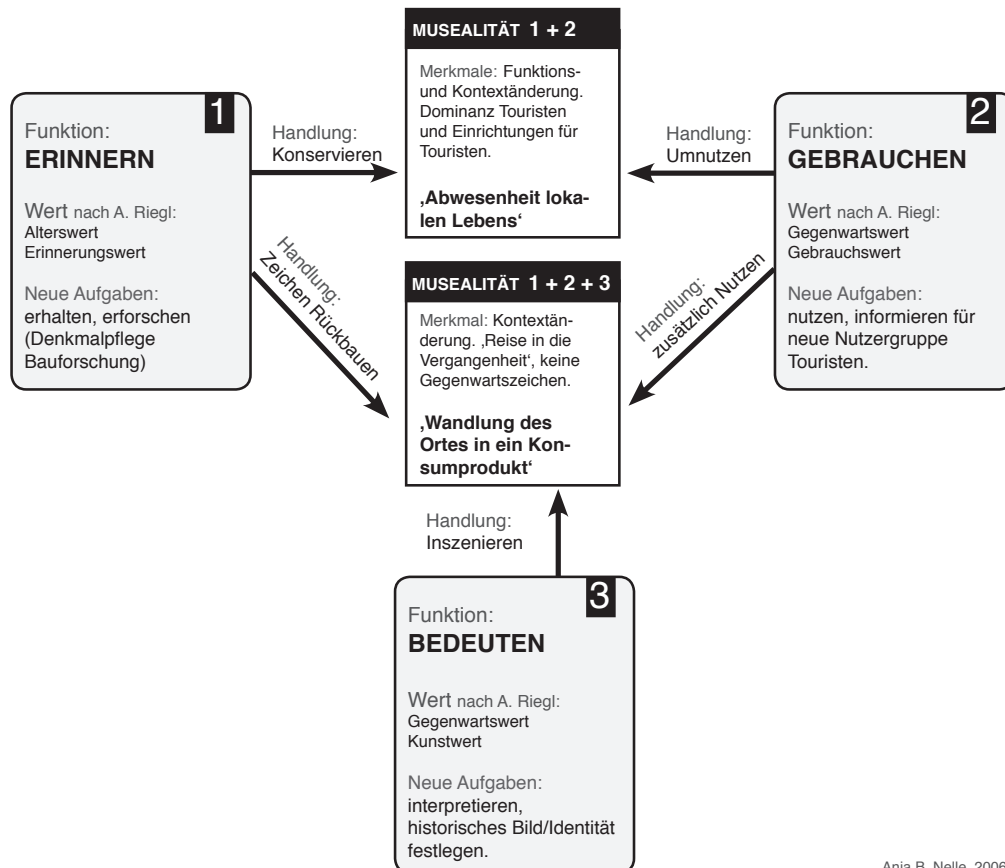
MUSEALITÄT 1 + 2

Merkmale: Funktions- und Kontextänderung. Dominanz Touristen und Einrichtungen für Touristen.

‚Abwesenheit lokalen Lebens'

1

Funktion:
ERINNERN

Wert nach A. Riegl:
Alterswert
Erinnerungswert

Neue Aufgaben:
erhalten, erforschen (Denkmalpflege Bauforschung)

Handlung:
Konservieren

Handlung:
Zeichen Rückbauen

2

Funktion:
GEBRAUCHEN

Wert nach A. Riegl:
Gegenwartswert
Gebrauchswert

Neue Aufgaben:
nutzen, informieren für neue Nutzergruppe Touristen.

Handlung:
Umnutzen

Handlung:
zusätzlich Nutzen

MUSEALITÄT 1 + 2 + 3

Merkmal: Kontextänderung. ‚Reise in die Vergangenheit', keine Gegenwartszeichen.

‚Wandlung des Ortes in ein Konsumprodukt'

Handlung:
Inszenieren

3

Funktion:
BEDEUTEN

Wert nach A. Riegl:
Gegenwartswert
Kunstwert

Neue Aufgaben:
interpretieren, historisches Bild/Identität festlegen.

Anja B. Nelle, 2006